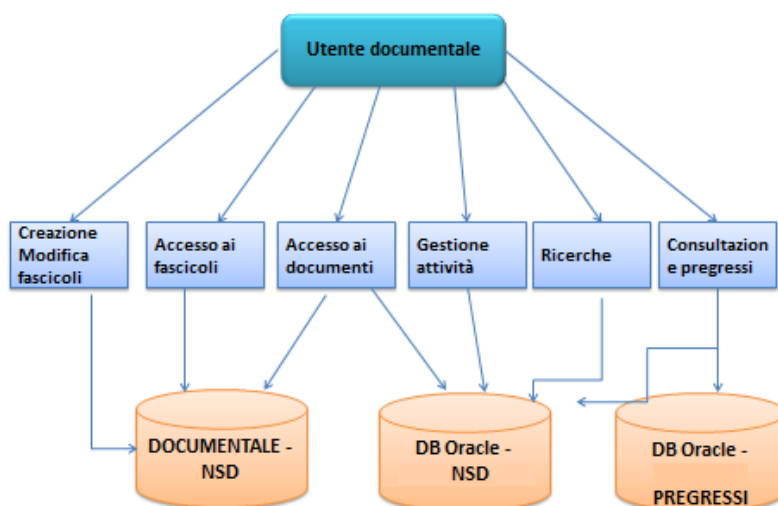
Utente documentale

Creazione Modifica fascicoli

Accesso ai fascicoli

Accesso ai documenti

Gestione attività

Ricerche

Consultazion e pregressi

DOCUMENTALE - NSD

DB Oracle - NSD

DB Oracle - PREGRESSI